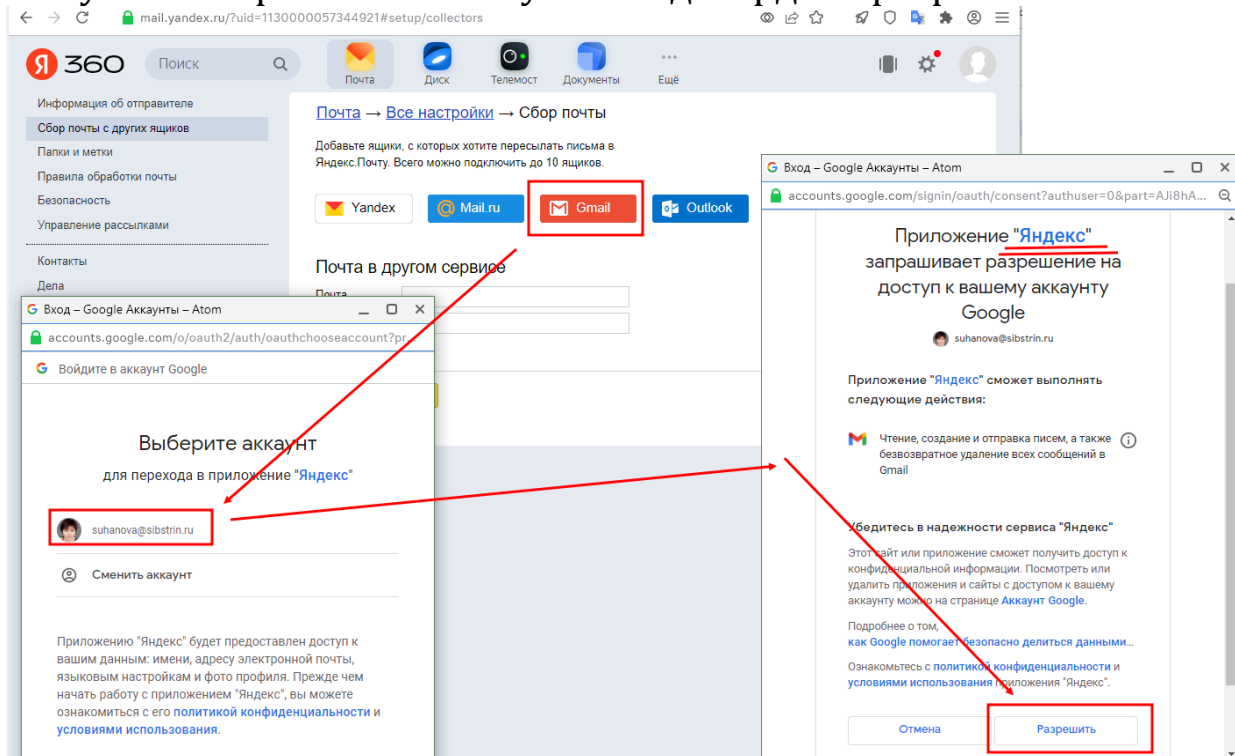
mail.yandex.ru/?uid=1130000057344921#setup/collectors

Я 360 Поиск

Почта Диск Телемост Документы Ещё

Информация об отправителе
Сбор почты с других ящиков
Папки и метки
Правила обработки почты
Безопасность
Управление рассылками

Контакты
Дела

Почта → Все настройки → Сбор почты

Добавьте ящики, с которых хотите пересылать письма в Яндекс.Почту. Всего можно подключить до 10 ящиков.

Yandex Mail.ru Gmail Outlook

Почта в другом сервисе

Почта

Вход – Google Аккаунты – Atom

accounts.google.com/o/oauth2/auth/oauthchooseaccount?pr...

Войдите в аккаунт Google

Выберите аккаунт

для перехода в приложение "Яндекс"

suhanova@sibstrin.ru

Сменить аккаунт

Приложению "Яндекс" будет предоставлен доступ к вашим данным: имени, адресу электронной почты, языковым настройкам и фото профиля. Прежде чем начать работу с приложением "Яндекс", вы можете ознакомиться с его политикой конфиденциальности и условиями использования.

Вход – Google Аккаунты – Atom

accounts.google.com/signin/oauth/consent?authuser=0&part=AJi8hA...

Приложение "Яндекс" запрашивает разрешение на доступ к вашему аккаунту Google

suhanova@sibstrin.ru

Приложение "Яндекс" сможет выполнять следующие действия:

Чтение, создание и отправка писем, а также безвозвратное удаление всех сообщений в Gmail

Убедитесь в надежности сервиса "Яндекс"

Этот сайт или приложение сможет получить доступ к конфиденциальной информации. Посмотреть или удалить приложения и сайты с доступом к вашему аккаунту можно на странице Аккаунт Google.

Подробнее о том, как Google помогает безопасно делиться данными...

Ознакомьтесь с политикой конфиденциальности и условиями использования приложения "Яндекс".

Отмена Разрешить